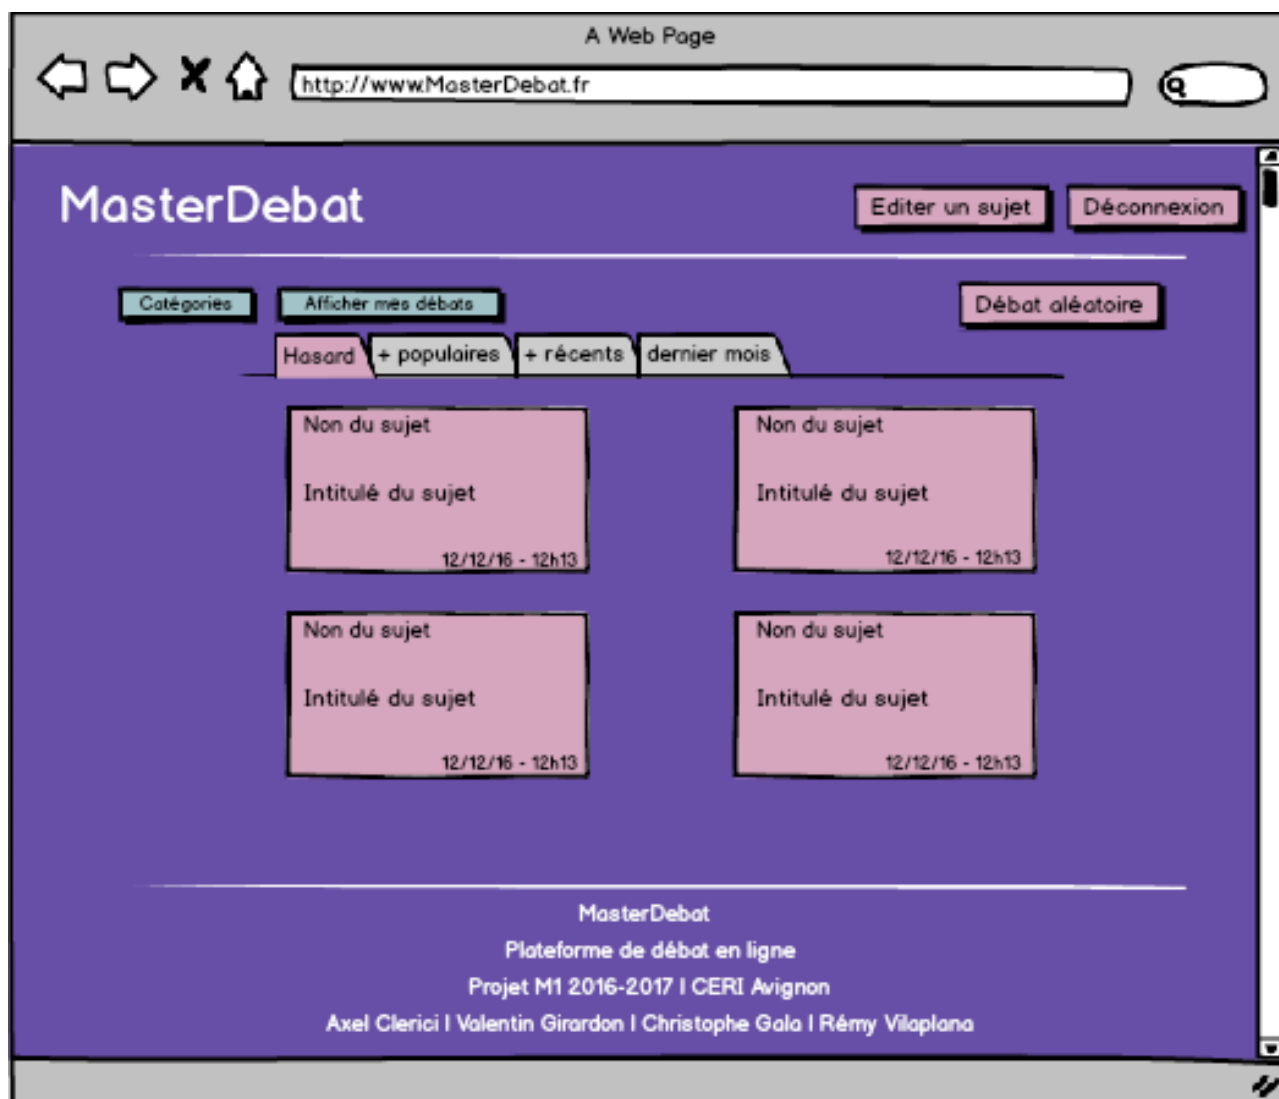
A Web Page

http://www.MasterDebat.fr

MasterDebat

Editer un sujet

Déconnexion

Catégories

Afficher mes débats

Débat aléatoire

Hasard

+ populaires

+ récents

dernier mois

Non du sujet

Intitulé du sujet

12/12/16 - 12h13

Non du sujet

Intitulé du sujet

12/12/16 - 12h13

Non du sujet

Intitulé du sujet

12/12/16 - 12h13

Non du sujet

Intitulé du sujet

12/12/16 - 12h13

MasterDebat

Plateforme de débat en ligne

Projet M1 2016-2017 I CERI Avignon

Axel Clerici I Valentin Girardon I Christophe Gala I Rémy Vilaplana